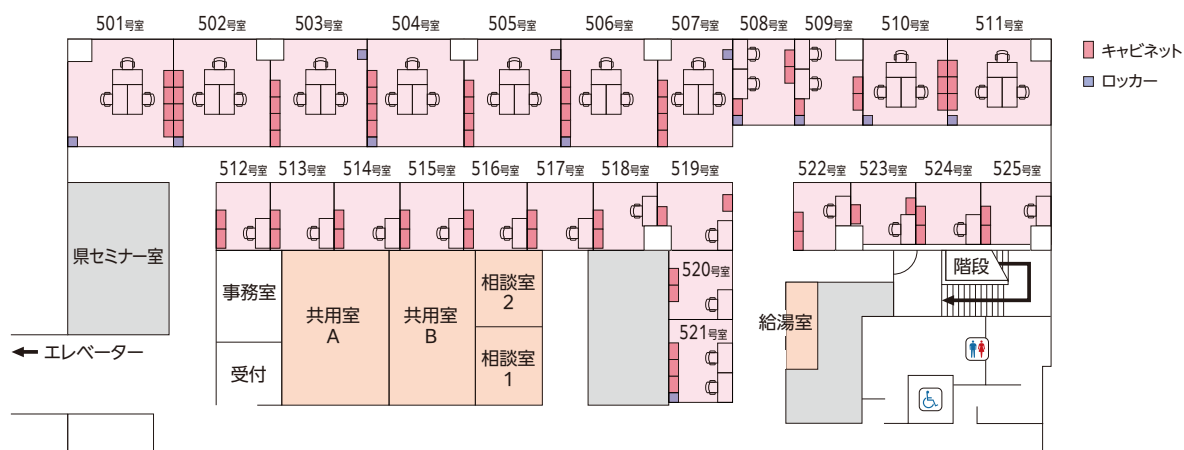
501号室 502号室 503号室 504号室 505号室 506号室 507号室 508号室 509号室 510号室 511号室

キャビネット
ロッカー

512号室 513号室 514号室 515号室 516号室 517号室 518号室 519号室

522号室 523号室 524号室 525号室

県セミナー室

事務室

共用室
A

共用室
B

相談室
2

相談室
1

520号室

521号室

階段

給湯室

← エレベーター

受付